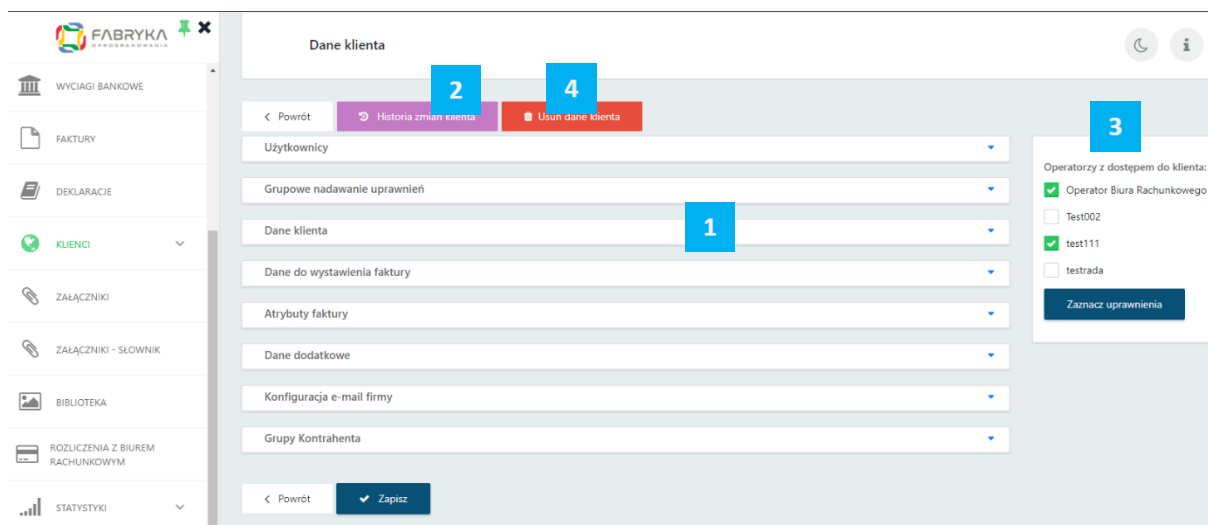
FABRYKA OPROGRAMOWANIA

WYCIAGI BANKOWE

FAKTURY

DEKLARACJE

KLIENCI

ZAŁĄCZNIKI

ZAŁĄCZNIKI - SŁOWNIK

BIBLIOTEKA

ROZLICZENIA Z BIUREM RACHUNKOWYM

STATYSTYKI

Dane klienta

2

4

< Powrót

Historia zmian klienta

Usuń dane klienta

3

Użytkownicy

Grupowe nadawanie uprawnień

1

Dane klienta

Dane do wystawienia faktury

Atrybuty faktury

Dane dodatkowe

Konfiguracja e-mail firmy

Grupy Kontrahenta

Operatorzy z dostępem do klienta:

Operator Biura Rachunkowego

Test002

test111

testrada

Zaznacz uprawnienia

< Powrót

Zapisz